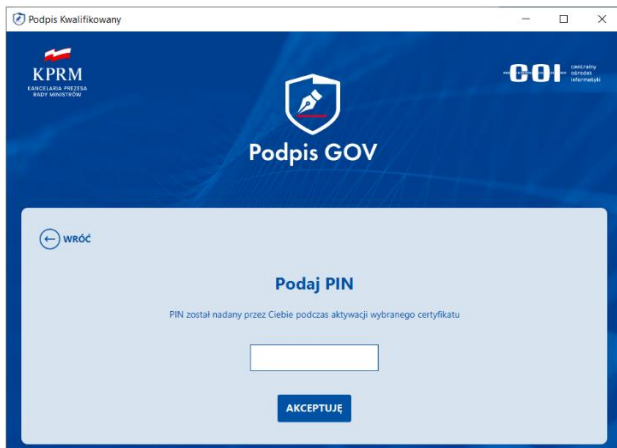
Podpis Kwalifikowany

KPRM
KANCELARIA PREZESA RADY MINISTRÓW

COI
centralny ośrodek informatyki

Podpis GOV

WRÓĆ

Podaj PIN

PIN został nadany przez Ciebie podczas aktywacji wybranego certyfikatu

AKCEPTUJĘ